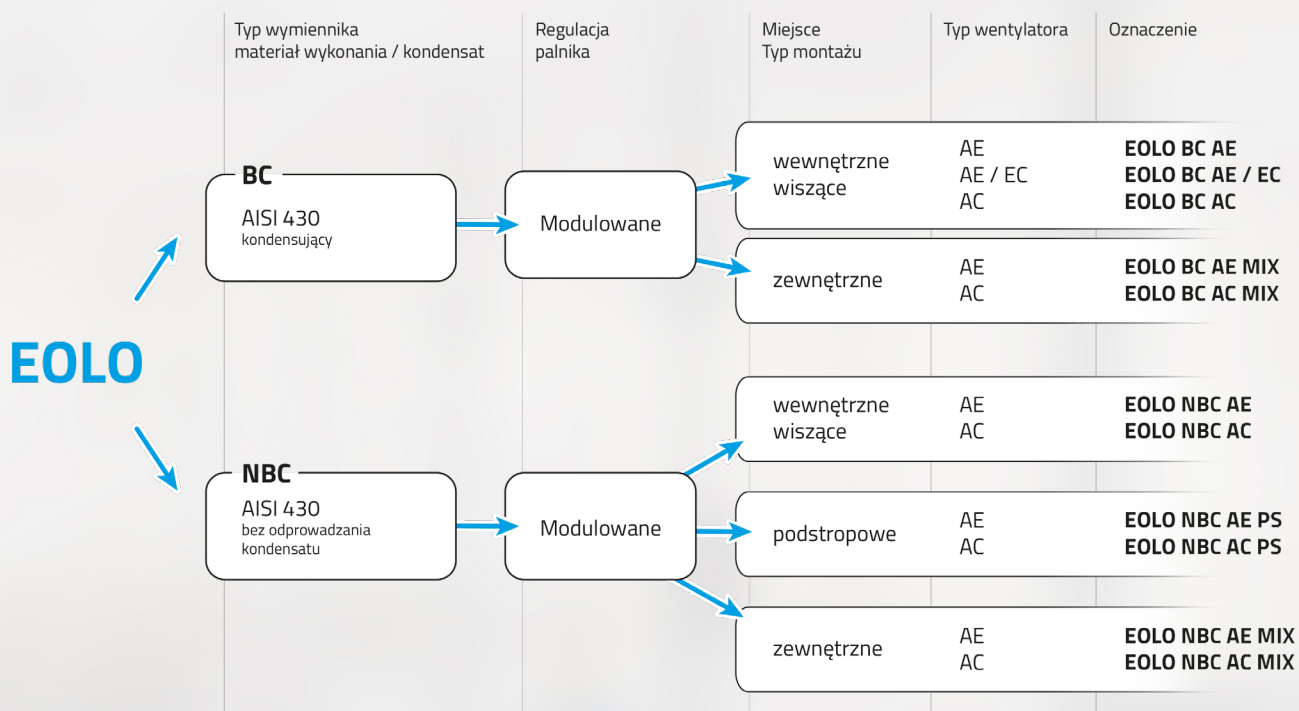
Typ wymiennika materiał wykonania / kondensat

Regulacja palnika

Miejsce Typ montażu

Typ wentylatora

Oznaczenie

EOLO

BC
AISI 430
kondensujący

Modulowane

wewnętrzne wiszące
AE
AE / EC
AC
EOLO BC AE
EOLO BC AE / EC
EOLO BC AC

zewnętrzne
AE
AC
EOLO BC AE MIX
EOLO BC AC MIX

NBC
AISI 430
bez odprowadzania kondensatu

Modulowane

wewnętrzne wiszące
AE
AC
EOLO NBC AE
EOLO NBC AC

podstropowe
AE
AC
EOLO NBC AE PS
EOLO NBC AC PS

zewnętrzne
AE
AC
EOLO NBC AE MIX
EOLO NBC AC MIX